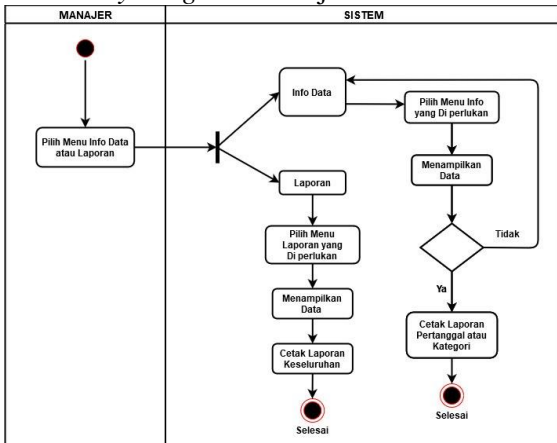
| MANAJER | SISTEM |
|---|---|

Pilih Menu Info Data atau Laporan

Info Data

Pilih Menu Info yang Di perlukan

Menampilkan Data

Tidak

Ya

Cetak Laporan Pertanggal atau Kategori

Selesai

Laporan

Pilih Menu Laporan yang Di perlukan

Menampilkan Data

Cetak Laporan Keseluruhan

Selesai